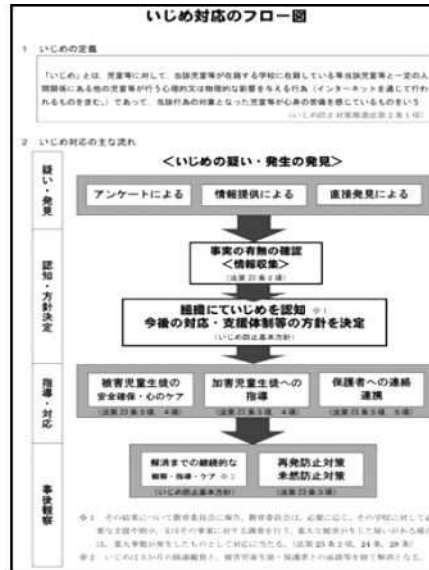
いじめ対応のフロー図

1　いじめの定義

「いじめ」とは、児童等に対して、当該児童等が在籍する学校に在籍している等当該児童等と一定の人的関係にある他の児童等が行う心理的又は物理的な影響を与える行為（インターネットを通じて行われるものも含む。）であって、当該行為の対象となった児童等が心身の苦痛を感じているものをいう

（いじめ防止対策推進法第2条1項）

2　いじめ対応の主な流れ

<いじめの疑い・発生の発見>

疑い・発見

アンケートによる　情報提供による　直接発見による

認知・方針決定

事実の有無の確認
<情報収集>
（法第23条2項）

組織にいじめを認知 ※1
今後の対応・支援体制等の方針を決定
（いじめ防止基本方針）

指導・対応

被害児童生徒の安全確保・心のケア
（法第23条3項、4項）

加害児童生徒への指導
（法第23条3項、4項）

保護者への連絡連携
（法第23条3項、5項）

事後観察

解消までの継続的な観察・指導・ケア ※2
（いじめ防止基本方針）

再発防止対策
未然防止対策
（法第23条3項）

※1　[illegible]

※2　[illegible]